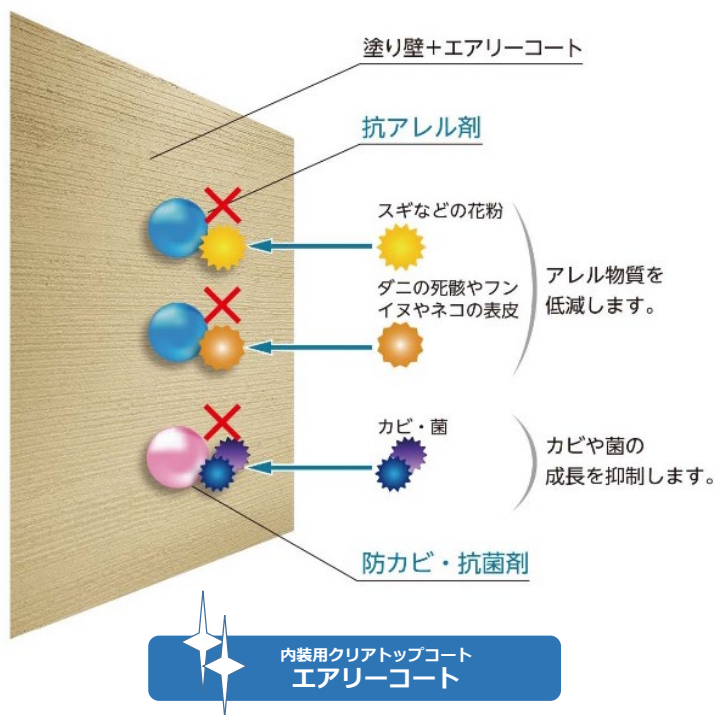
塗り壁＋エアリーコート

抗アレル剤

スギなどの花粉

ダニの死骸やフン
イヌやネコの表皮

アレル物質を
低減します。

カビ・菌

カビや菌の
成長を抑制します。

防カビ・抗菌剤

内装用クリアトップコート
エアリーコート